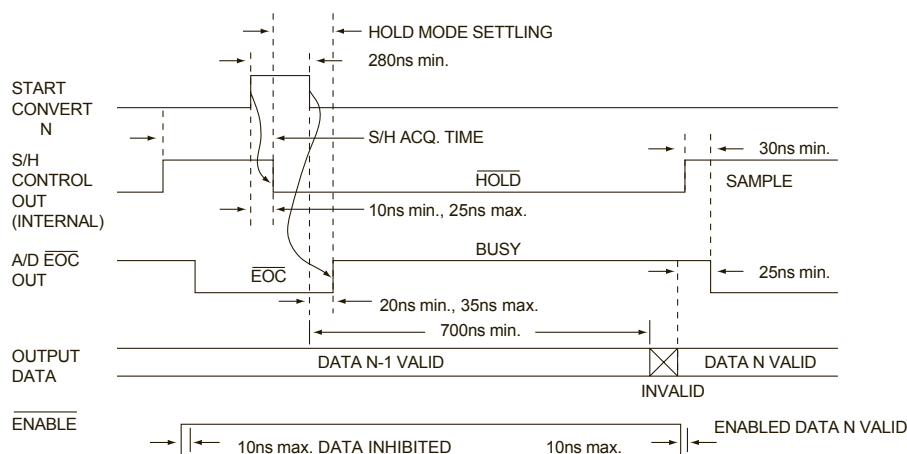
HOLD MODE SETTLING

280ns min.

START CONVERT N

S/H ACQ. TIME

S/H CONTROL OUT (INTERNAL)

$\overline{\text{HOLD}}$

30ns min.

SAMPLE

10ns min., 25ns max.

A/D $\overline{\text{EOC}}$ OUT

BUSY

25ns min.

$\overline{\text{EOC}}$

20ns min., 35ns max.

700ns min.

OUTPUT DATA

DATA N-1 VALID

DATA N VALID

INVALID

$\overline{\text{ENABLE}}$

10ns max. DATA INHIBITED

10ns max.

ENABLED DATA N VALID